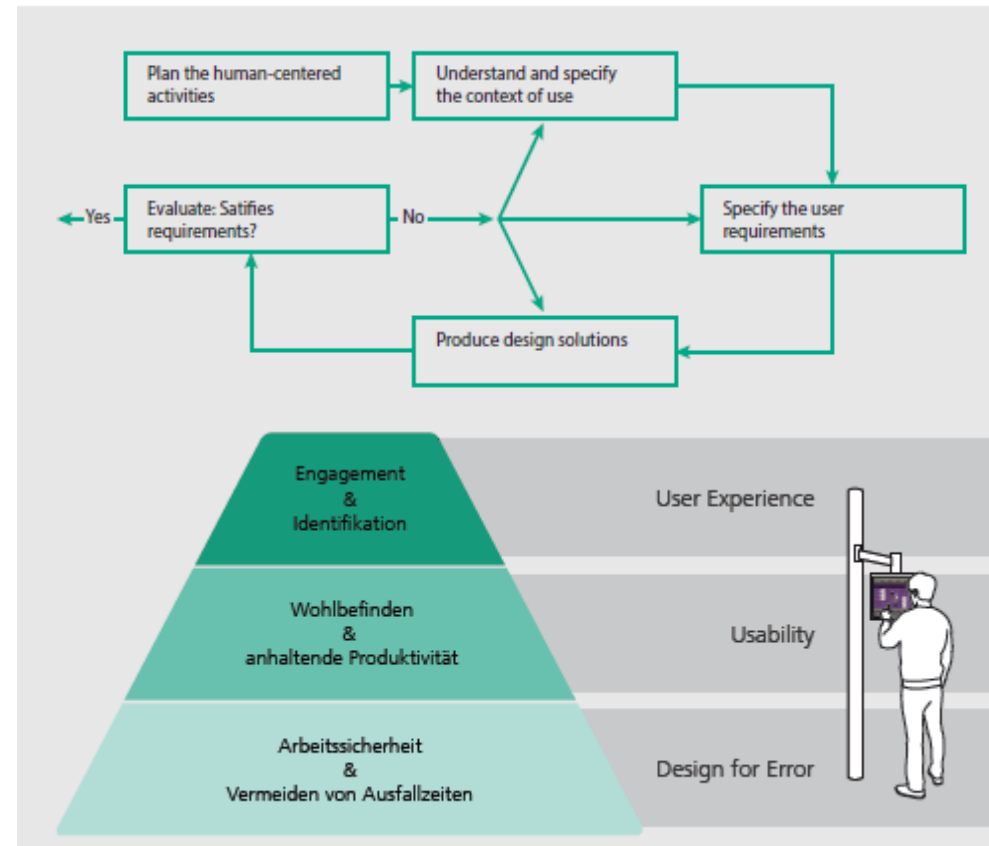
Plan the human-centered activities

Understand and specify the context of use

Yes

Evaluate: Satifies requirements?

No

Specify the user requirements

Produce design solutions

Engagement & Identifikation

User Experience

Wohlbefinden & anhaltende Produktivität

Usability

Arbeitssicherheit & Vermeiden von Ausfallzeiten

Design for Error